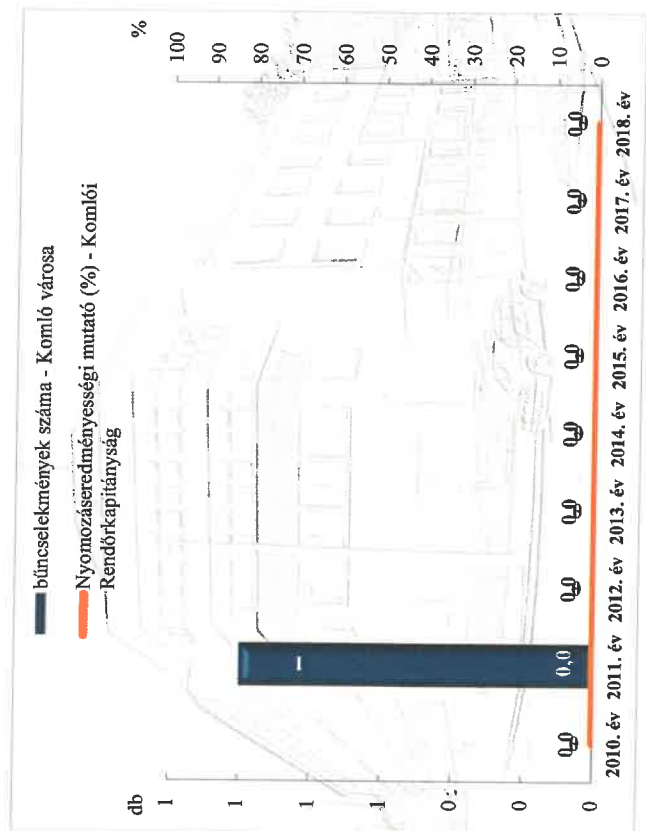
bűncselekmények száma - Komló városa

Nyomozáseredményességi mutató (%) - Komlói Rendőrkapitányság

db

1

1

1

1

0

0

0

%

100

90

80

70

60

50

40

30

20

10

0

0,0

1

0,0

0,0

0,0

0,0

0,0

0,0

0,0

0,0

2010. év

2011. év

2012. év

2013. év

2014. év

2015. év

2016. év

2017. év

2018. év